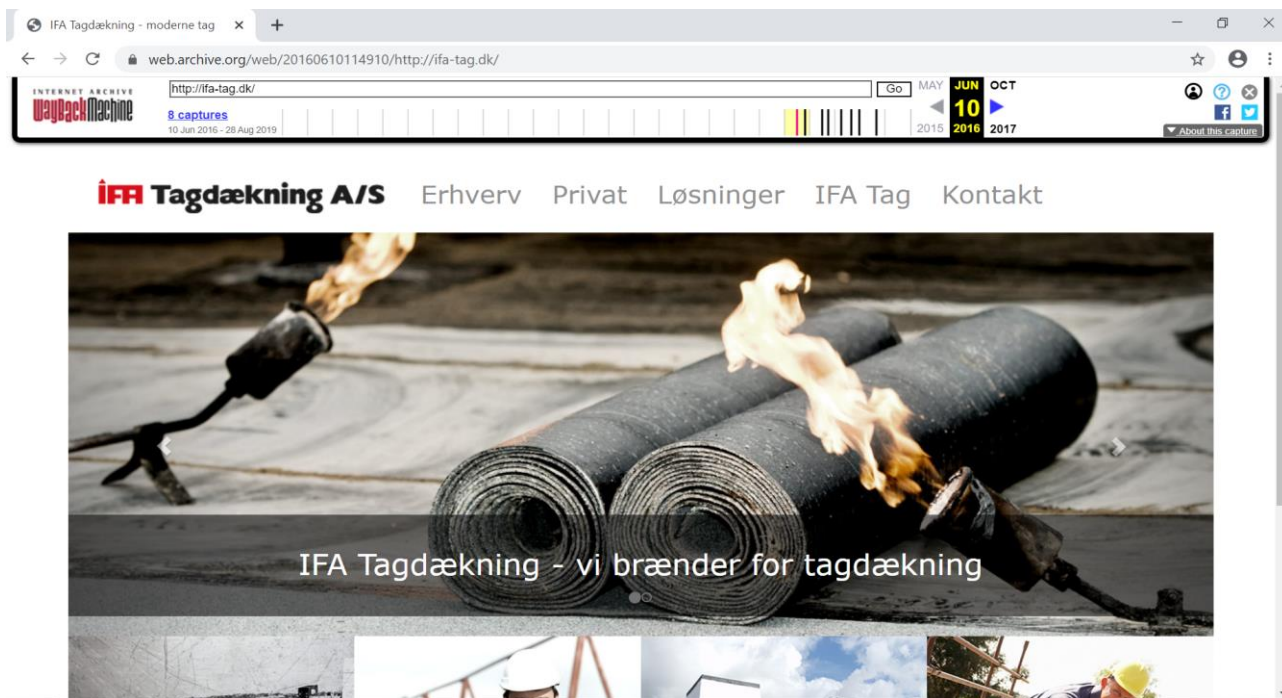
IFA Tagdækning - moderne tag ×

web.archive.org/web/20160610114910/http://ifa-tag.dk/

INTERNET ARCHIVE
WaybackMachine

http://ifa-tag.dk/ Go

8 captures
10 Jun 2016 - 28 Aug 2019

MAY JUN OCT
10
2015 2016 2017

About this capture

IFA Tagdækning A/S Erhverv Privat Løsninger IFA Tag Kontakt

IFA Tagdækning - vi brænder for tagdækning